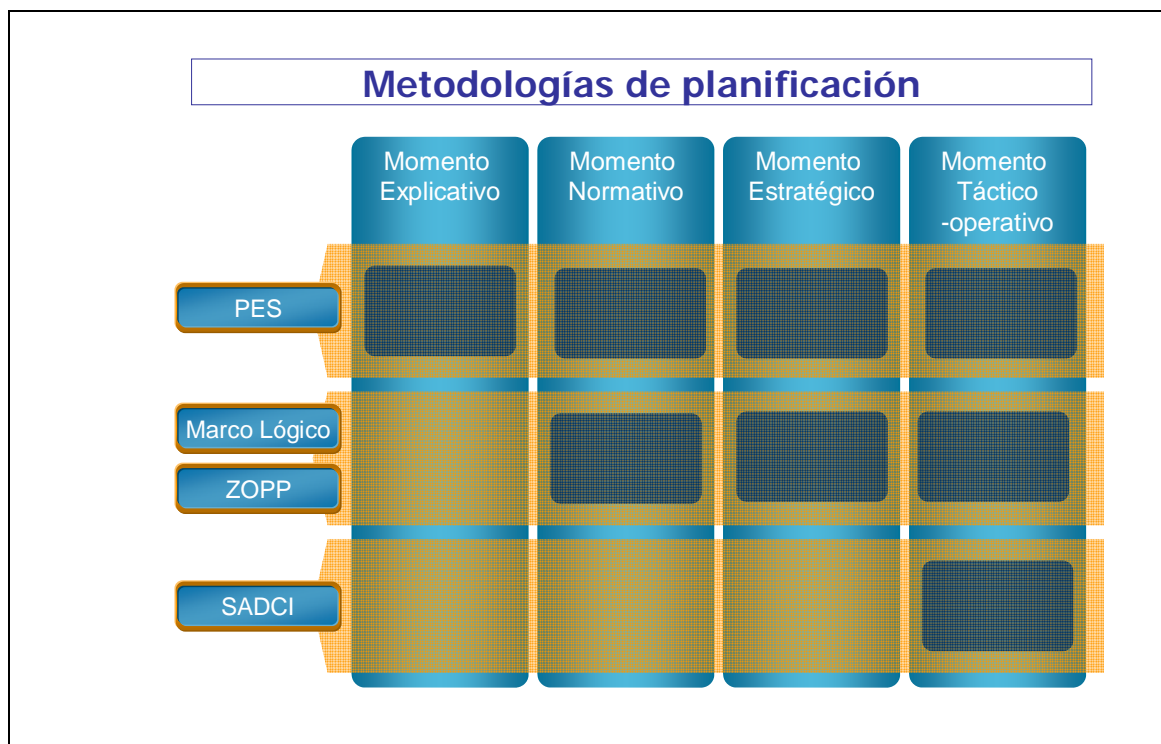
Metodologías de planificación

|  | Momento Explicativo | Momento Normativo | Momento Estratégico | Momento Táctico -operativo |
|---|---|---|---|---|
| PES |  |  |  |  |
| Marco Lógico / ZOPP |  |  |  |  |
| SADCI |  |  |  |  |